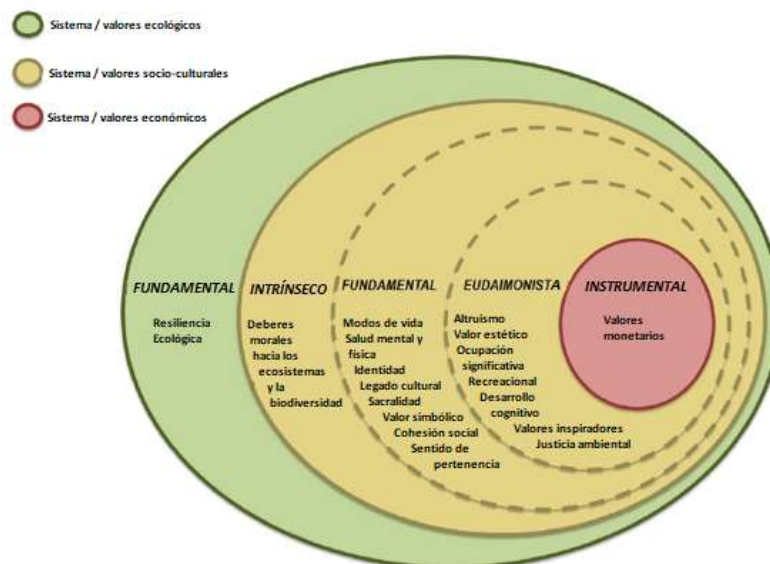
Sistema / valores ecológicos

Sistema / valores socio-culturales

Sistema / valores económicos

FUNDAMENTAL

Resiliencia Ecológica

INTRÍNSECO

Deberes morales hacia los ecosistemas y la biodiversidad

FUNDAMENTAL

Modos de vida
Salud mental y física
Identidad
Legado cultural
Sacralidad
Valor simbólico
Cohesión social
Sentido de pertenencia

EUDAIMONISTA

Altruismo
Valor estético
Ocupación significativa
Recreacional
Desarrollo cognitivo
Valores inspiradores
Justicia ambiental

INSTRUMENTAL

Valores monetarios